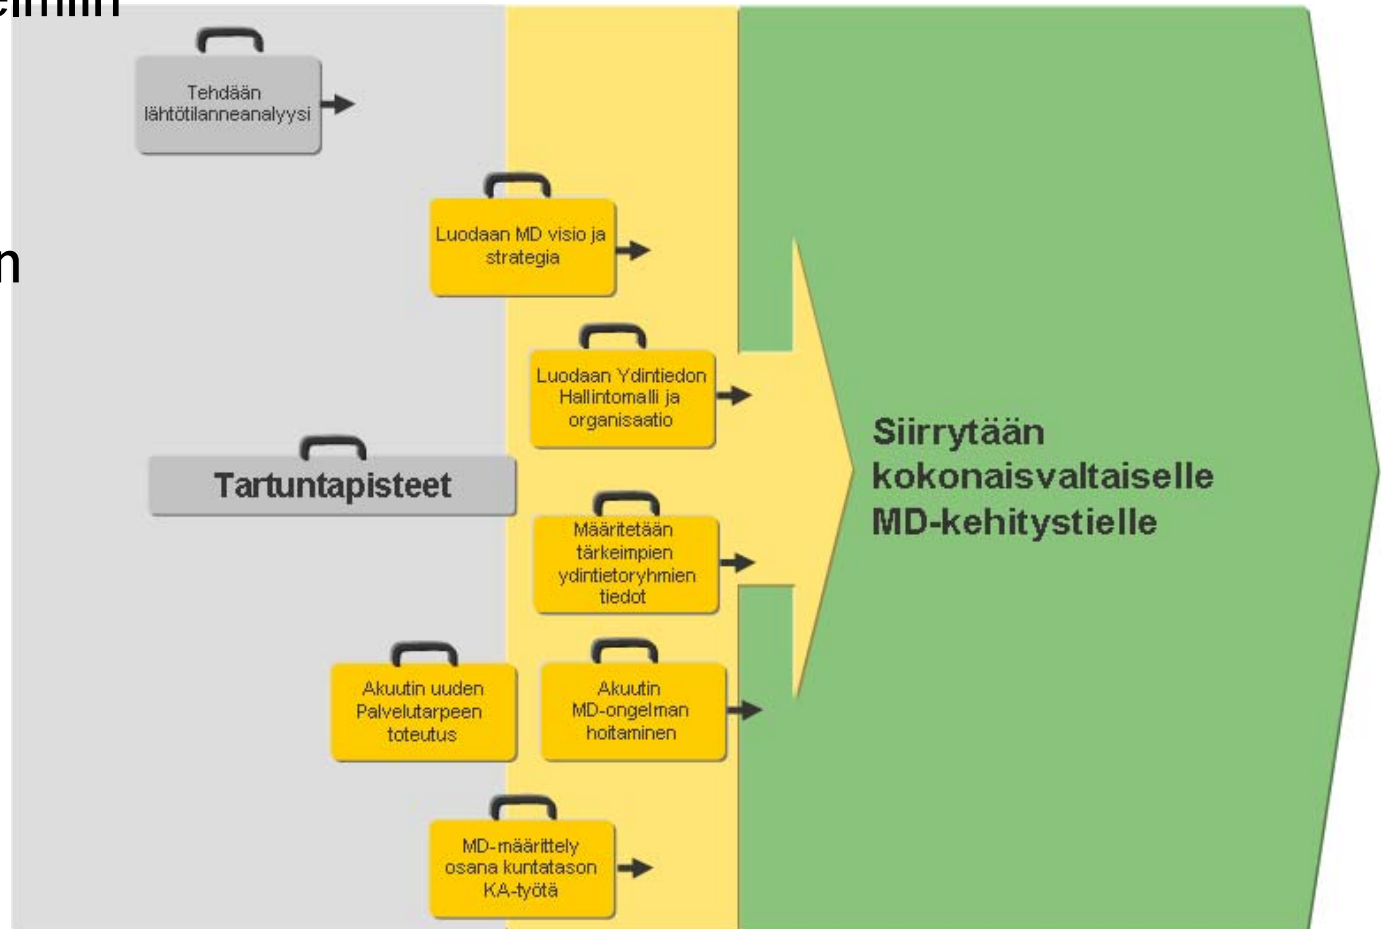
Tehdään lähtötilanneanalyysi

Luodaan MD visio ja strategia

Luodaan Ydintiedon Hallintomalli ja organisaatio

Tartuntapisteet

Siirrytään kokonaisvaltaiselle MD-kehitystielle

Määritetään tärkeimpien ydintietoryhmien tiedot

Akuutin uuden Palvelutarpeen toteutus

Akuutin MD-ongelman hoitaminen

MD-määrittely osana kuntatason KA-työtä